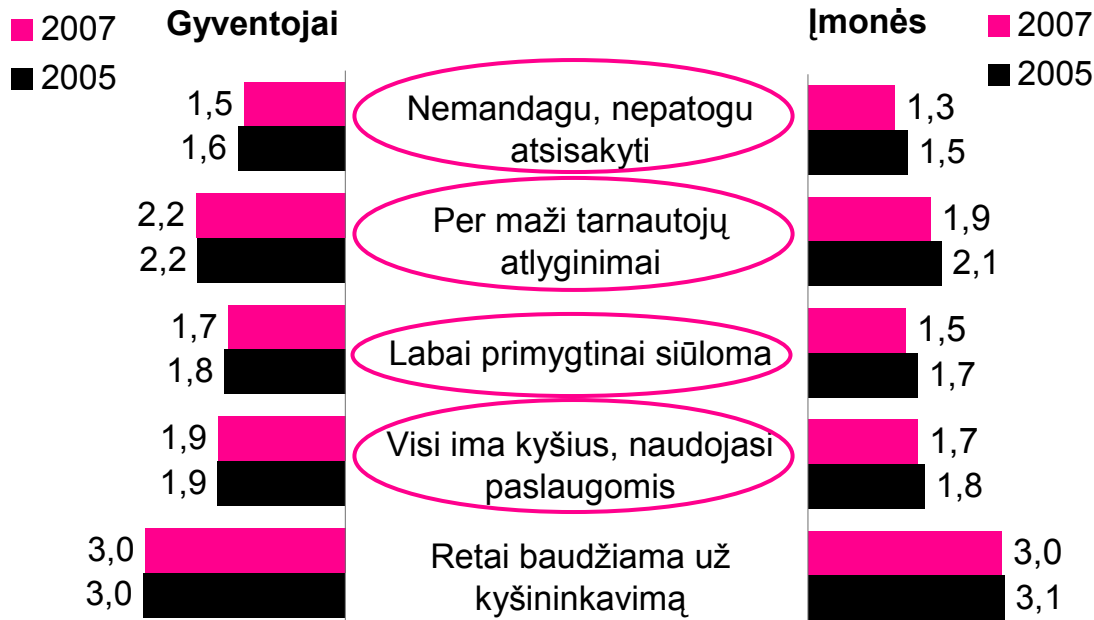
2007
2005
Gyventojai

Įmonės
2007
2005

| Gyventojai 2007 | Gyventojai 2005 | | Įmonės 2007 | Įmonės 2005 |
|---|---|---|---|---|
| 1,5 | 1,6 | Nemandagu, nepatogu atsisakyti | 1,3 | 1,5 |
| 2,2 | 2,2 | Per maži tarnautojų atlyginimai | 1,9 | 2,1 |
| 1,7 | 1,8 | Labai primygtinai siūloma | 1,5 | 1,7 |
| 1,9 | 1,9 | Visi ima kyšius, naudojasi paslaugomis | 1,7 | 1,8 |
| 3,0 | 3,0 | Retai baudžiama už kyšininkavimą | 3,0 | 3,1 |